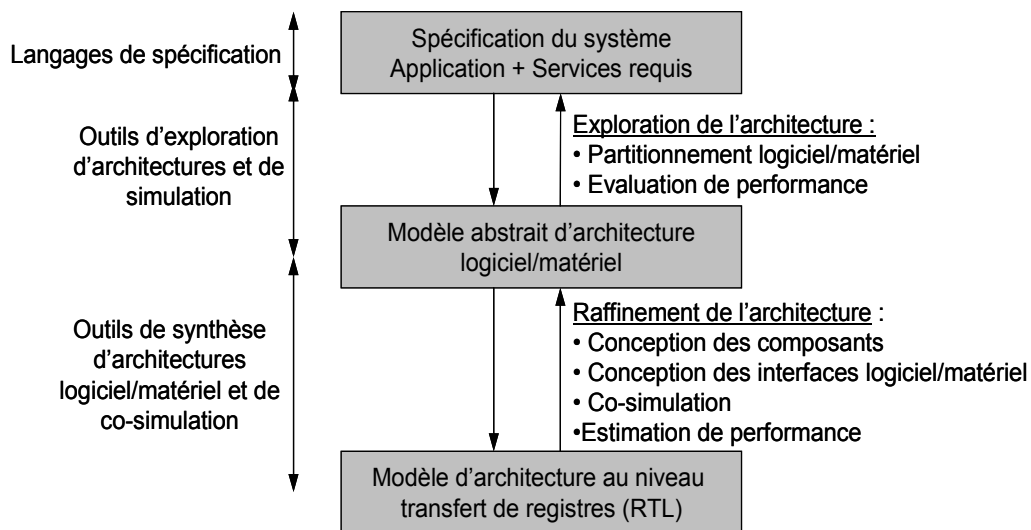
Langages de spécification

Spécification du système
Application + Services requis

Outils d'exploration d'architectures et de simulation

Exploration de l'architecture :
• Partitionnement logiciel/matériel
• Evaluation de performance

Modèle abstrait d'architecture logiciel/matériel

Outils de synthèse d'architectures logiciel/matériel et de co-simulation

Raffinement de l'architecture :
• Conception des composants
• Conception des interfaces logiciel/matériel
• Co-simulation
•Estimation de performance

Modèle d'architecture au niveau transfert de registres (RTL)